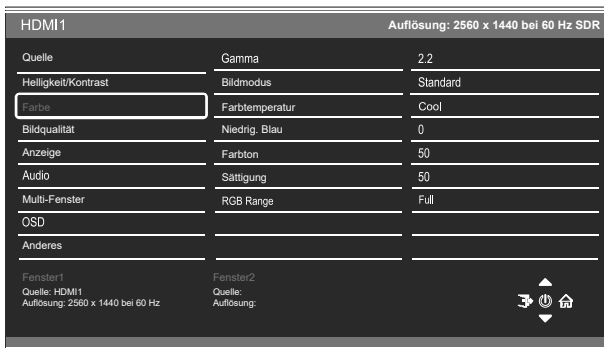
HDMI1 | Auflösung: 2560 x 1440 bei 60 Hz SDR

| | | |
|---|---|---|
| Quelle | Gamma | 2.2 |
| Helligkeit/Kontrast | Bildmodus | Standard |
| Farbe | Farbtemperatur | Cool |
| Bildqualität | Niedrig. Blau | 0 |
| Anzeige | Farbton | 50 |
| Audio | Sättigung | 50 |
| Multi-Fenster | RGB Range | Full |
| OSD | | |
| Anderes | | |

Fenster1
Quelle: HDMI1
Auflösung: 2560 x 1440 bei 60 Hz

Fenster2
Quelle:
Auflösung: